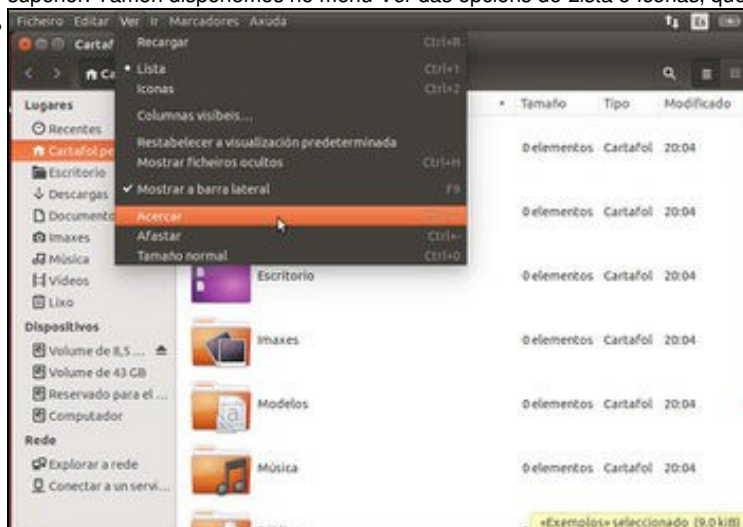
superior. Tamén dispoñemos no menú Ver das opcións de Lista e Iconas, que

Ficheiro Editar Ver Ir Marcadores Axuda

Cartaf

Recargar Ctrl+R
• Lista Ctrl+1
Iconas Ctrl+2
Columnas visibeis...
Restabelecer a visualización predeterminada
Mostrar ficheiros ocultos Ctrl+H
✔ Mostrar a barra lateral F9
Acercar
Afastar Ctrl+-
Tamaño normal Ctrl+0

Tamaño Tipo Modificado

Lugares
Recentes
Cartafol pe
Escritorio
Descargas
Documento
Imaxes
Música
Vídeos
Lixo
Dispositivos
Volume de 8,5 ...
Volume de 43 GB
Reservado para el ...
Computador
Rede
Explorar a rede
Conectar a un servi...

0 elementos Cartafol 20:04
0 elementos Cartafol 20:04
Escritorio 0 elementos Cartafol 20:04
Imaxes 0 elementos Cartafol 20:04
Modelos 0 elementos Cartafol 20:04
Música 0 elementos Cartafol 20:04

«Exemplos» seleccionado (9,0 kiB)